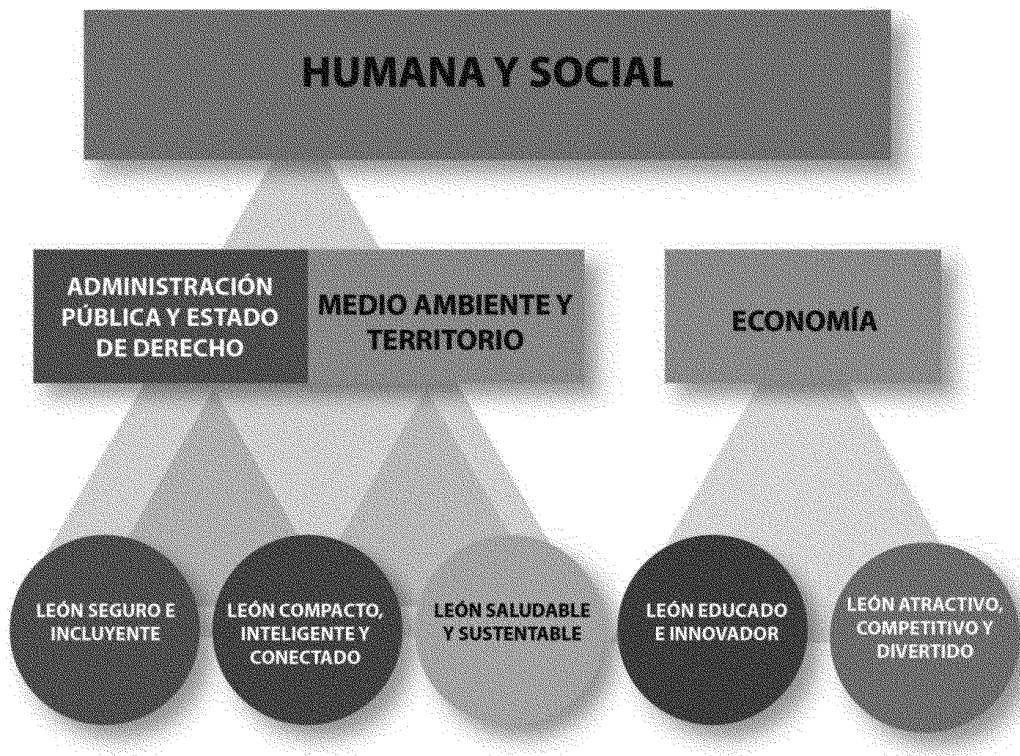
HUMANA Y SOCIAL

ADMINISTRACIÓN PÚBLICA Y ESTADO DE DERECHO

MEDIO AMBIENTE Y TERRITORIO

ECONOMÍA

LEÓN SEGURO E INCLUYENTE

LEÓN COMPACTO, INTELIGENTE Y CONECTADO

LEÓN SALUDABLE Y SUSTENTABLE

LEÓN EDUCADO E INNOVADOR

LEÓN ATRACTIVO, COMPETITIVO Y DIVERTIDO